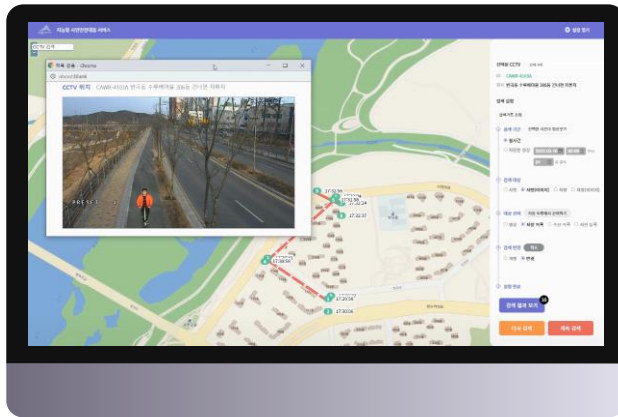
지능형 시민안전영상 서비스

설정 열기

CCTV 검색

적용 영상 - Chrome

about:blank

CCTV 위치 CAWR-0103A 반곡동 수루배마을 306동 근너편 차로변

PRESET

17:32:56

17:32:37

17:31:56

17:30:06

선택된 CCTV

CAWR-0103A

반곡동 수루배마을 306동 근너편 차로변

검색 설정

검색 기간

시간 지정

검색 대상

검색 조건

검색 범위

검색 옵션

검색 결과 보기

저장 검색

제외 검색